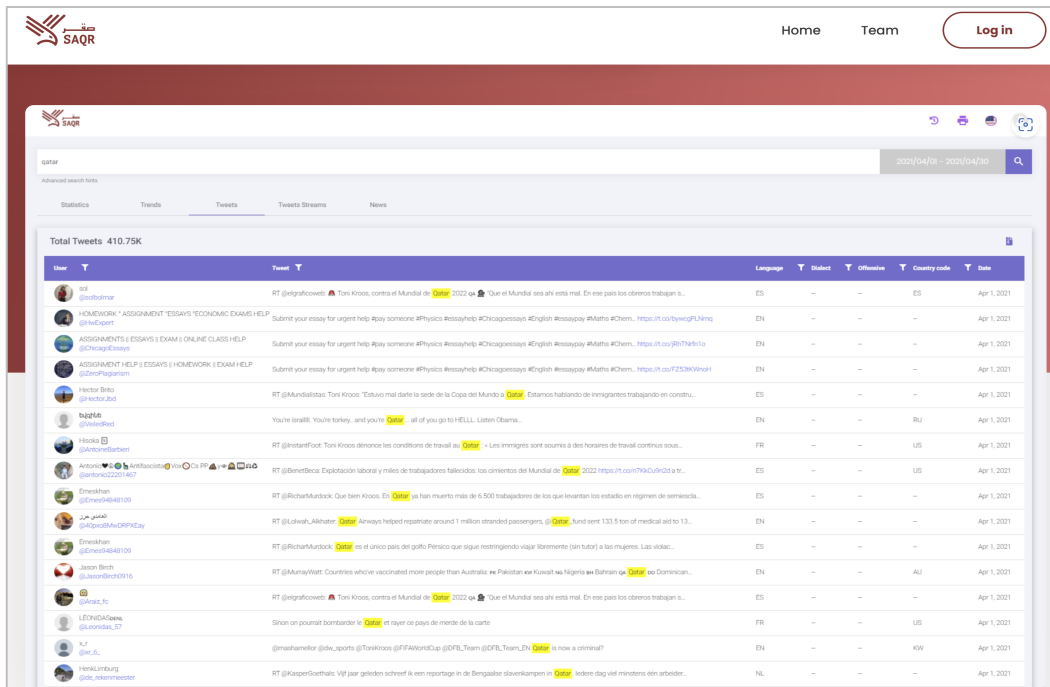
صقر SAQR

Home Team Log in

صقر SAQR

qatar

2021/04/01 - 2021/04/30

Advanced search hints

Statistics Trends Tweets Tweets Streams News

Total Tweets 410.75K

| User | Tweet | Language | Dialect | Offensive | Country code | Date |
|---|---|---|---|---|---|---|
| sol @solbolmar | RT @elgraficoweb: Toni Kroos, contra el Mundial de Qatar 2022 QA "Que el Mundial sea ahí está mal. En ese país los obreros trabajan s... | ES | – | – | ES | Apr 1, 2021 |
| HOMEWORK * ASSIGNMENT *ESSAYS *ECONOMIC EXAMS HELP @HwExpert | Submit your essay for urgent help #pay someone #Physics #essayhelp #Chicagoessays #English #essaypay #Maths #Chem... https://t.co/bywcgPLNmq | EN | – | – | – | Apr 1, 2021 |
| ASSIGNMENTS \|\| ESSAYS \|\| EXAM \|\| ONLINE CLASS HELP @ChicagoEssays | Submit your essay for urgent help #pay someone #Physics #essayhelp #Chicagoessays #English #essaypay #Maths #Chem... https://t.co/jRhTNrfn1o | EN | – | – | – | Apr 1, 2021 |
| ASSIGNMENT HELP \|\| ESSAYS \|\| HOMEWORK \|\| EXAM HELP @ZeroPlagiarism | Submit your essay for urgent help #pay someone #Physics #essayhelp #Chicagoessays #English #essaypay #Maths #Chem... https://t.co/FZ53tKWnoH | EN | – | – | – | Apr 1, 2021 |
| Hector Brito @HectorJbd | RT @Mundialistas: Toni Kroos: "Estuvo mal darle la sede de la Copa del Mundo a Qatar. Estamos hablando de inmigrantes trabajando en constru... | ES | – | – | – | Apr 1, 2021 |
| bjghfb @VeiledRed | You're israilli. You're torkey.. and you're Qatar... all of you go to HELLL. Listen Obama... | EN | – | – | RU | Apr 1, 2021 |
| Hisoka @AntoineBarbieri | RT @InstantFoot: Toni Kroos dénonce les conditions de travail au Qatar : « Les immigrés sont soumis à des horaires de travail continus sous... | FR | – | – | US | Apr 1, 2021 |
| Antonio Antifascista Vox Cs PP @antonio22201467 | RT @BenetBeca: Explotación laboral y miles de trabajadores fallecidos: los cimientos del Mundial de Qatar 2022 https://t.co/n7KkCu9n2d a tr... | ES | – | – | US | Apr 1, 2021 |
| Emeskhan @Emes94848109 | RT @RicharMurdock: Que bien Kroos. En Qatar ya han muerto más de 6.500 trabajadores de los que levantan los estadio en régimen de semiescla... | ES | – | – | – | Apr 1, 2021 |
| العاصي حرز @40pxs8MwDRPXEay | RT @Loiwah_Alkhater: Qatar Airways helped repatriate around 1 million stranded passengers, @Qatar_fund sent 133.5 ton of medical aid to 13... | EN | – | – | – | Apr 1, 2021 |
| Emeskhan @Emes94848109 | RT @RicharMurdock: Qatar es el unico pais del golfo Pérsico que sigue restringiendo viajar libremente (sin tutor) a las mujeres. Las violac... | ES | – | – | – | Apr 1, 2021 |
| Jason Birch @JasonBirch1916 | RT @MurrayWatt: Countries who've vaccinated more people than Australia: PK Pakistan KW Kuwait NG Nigeria BH Bahrain QA Qatar DO Dominican... | EN | – | – | AU | Apr 1, 2021 |
| @Acaiz_fc | RT @elgraficoweb: Toni Kroos, contra el Mundial de Qatar 2022 QA "Que el Mundial sea ahí está mal. En ese país los obreros trabajan s... | ES | – | – | – | Apr 1, 2021 |
| LEONIDAS @Leonidas_57 | Sinon on pourrait bombarder le Qatar et rayer ce pays de merde de la carte | FR | – | – | US | Apr 1, 2021 |
| x_r @xr_6_ | @mashamellor @dw_sports @ToniKroos @FIFAWorldCup @DFB_Team @DFB_Team_EN Qatar is now a criminal? | EN | – | – | KW | Apr 1, 2021 |
| HenkLimburg @de_rekenmeester | RT @KasperGoethals: Vijf jaar geleden schreef ik een reportage in de Bengaalse slavenkampen in Qatar. Iedere dag viel minstens één arbeider... | NL | – | – | – | Apr 1, 2021 |